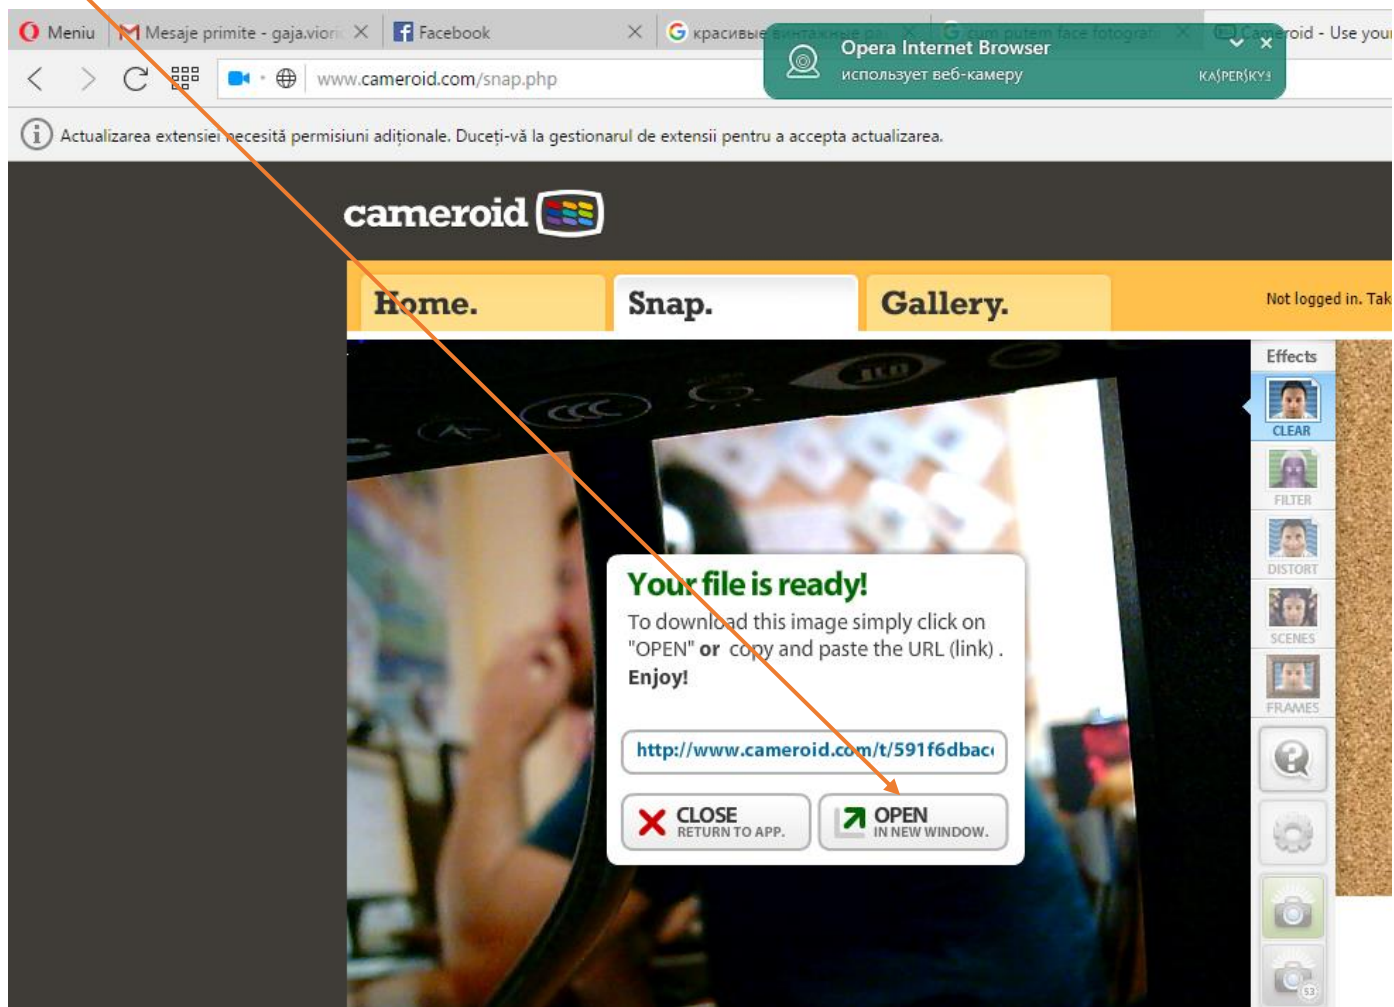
Meniu | Mesaje primite - gaja.viori | Facebook | красивые винтажные ра | cum putem face fotografi | Cameroid - Use your

Opera Internet Browser
использует веб-камеру
KASPERSKY

www.cameroid.com/snap.php

Actualizarea extensiei necesită permisiuni adiționale. Duceți-vă la gestionarul de extensii pentru a accepta actualizarea.

cameroid

Home. Snap. Gallery.

Not logged in. Tak

Effects
CLEAR
FILTER
DISTORT
SCENES
FRAMES

Your file is ready!
To download this image simply click on "OPEN" or copy and paste the URL (link) .
Enjoy!

http://www.cameroid.com/t/591f6dbac

CLOSE
RETURN TO APP.

OPEN
IN NEW WINDOW.